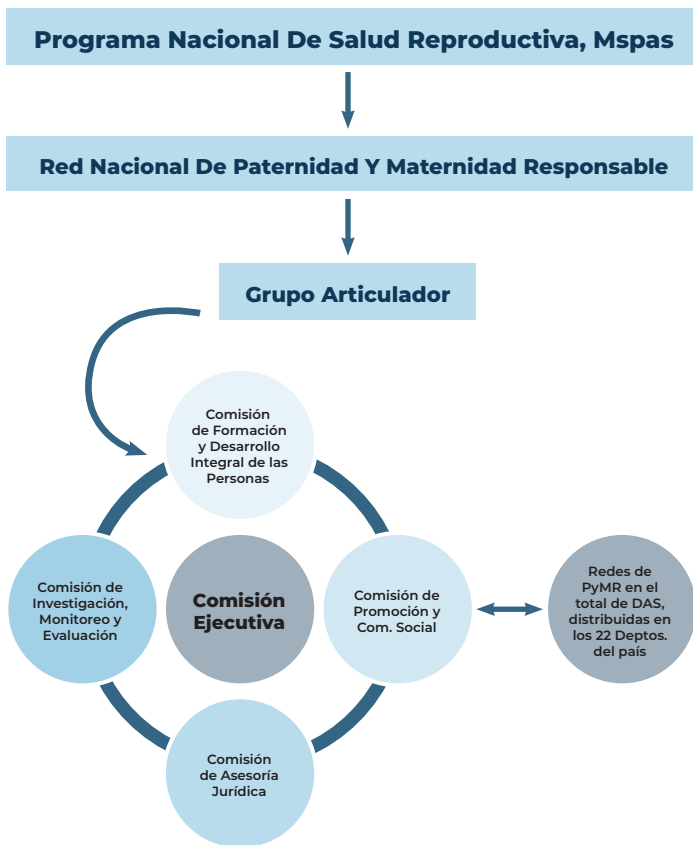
Programa Nacional De Salud Reproductiva, Mspas

Red Nacional De Paternidad Y Maternidad Responsable

Grupo Articulador

Comisión de Formación y Desarrollo Integral de las Personas

Comisión de Investigación, Monitoreo y Evaluación

Comisión Ejecutiva

Comisión de Promoción y Com. Social

Redes de PyMR en el total de DAS, distribuidas en los 22 Deptos. del país

Comisión de Asesoría Jurídica